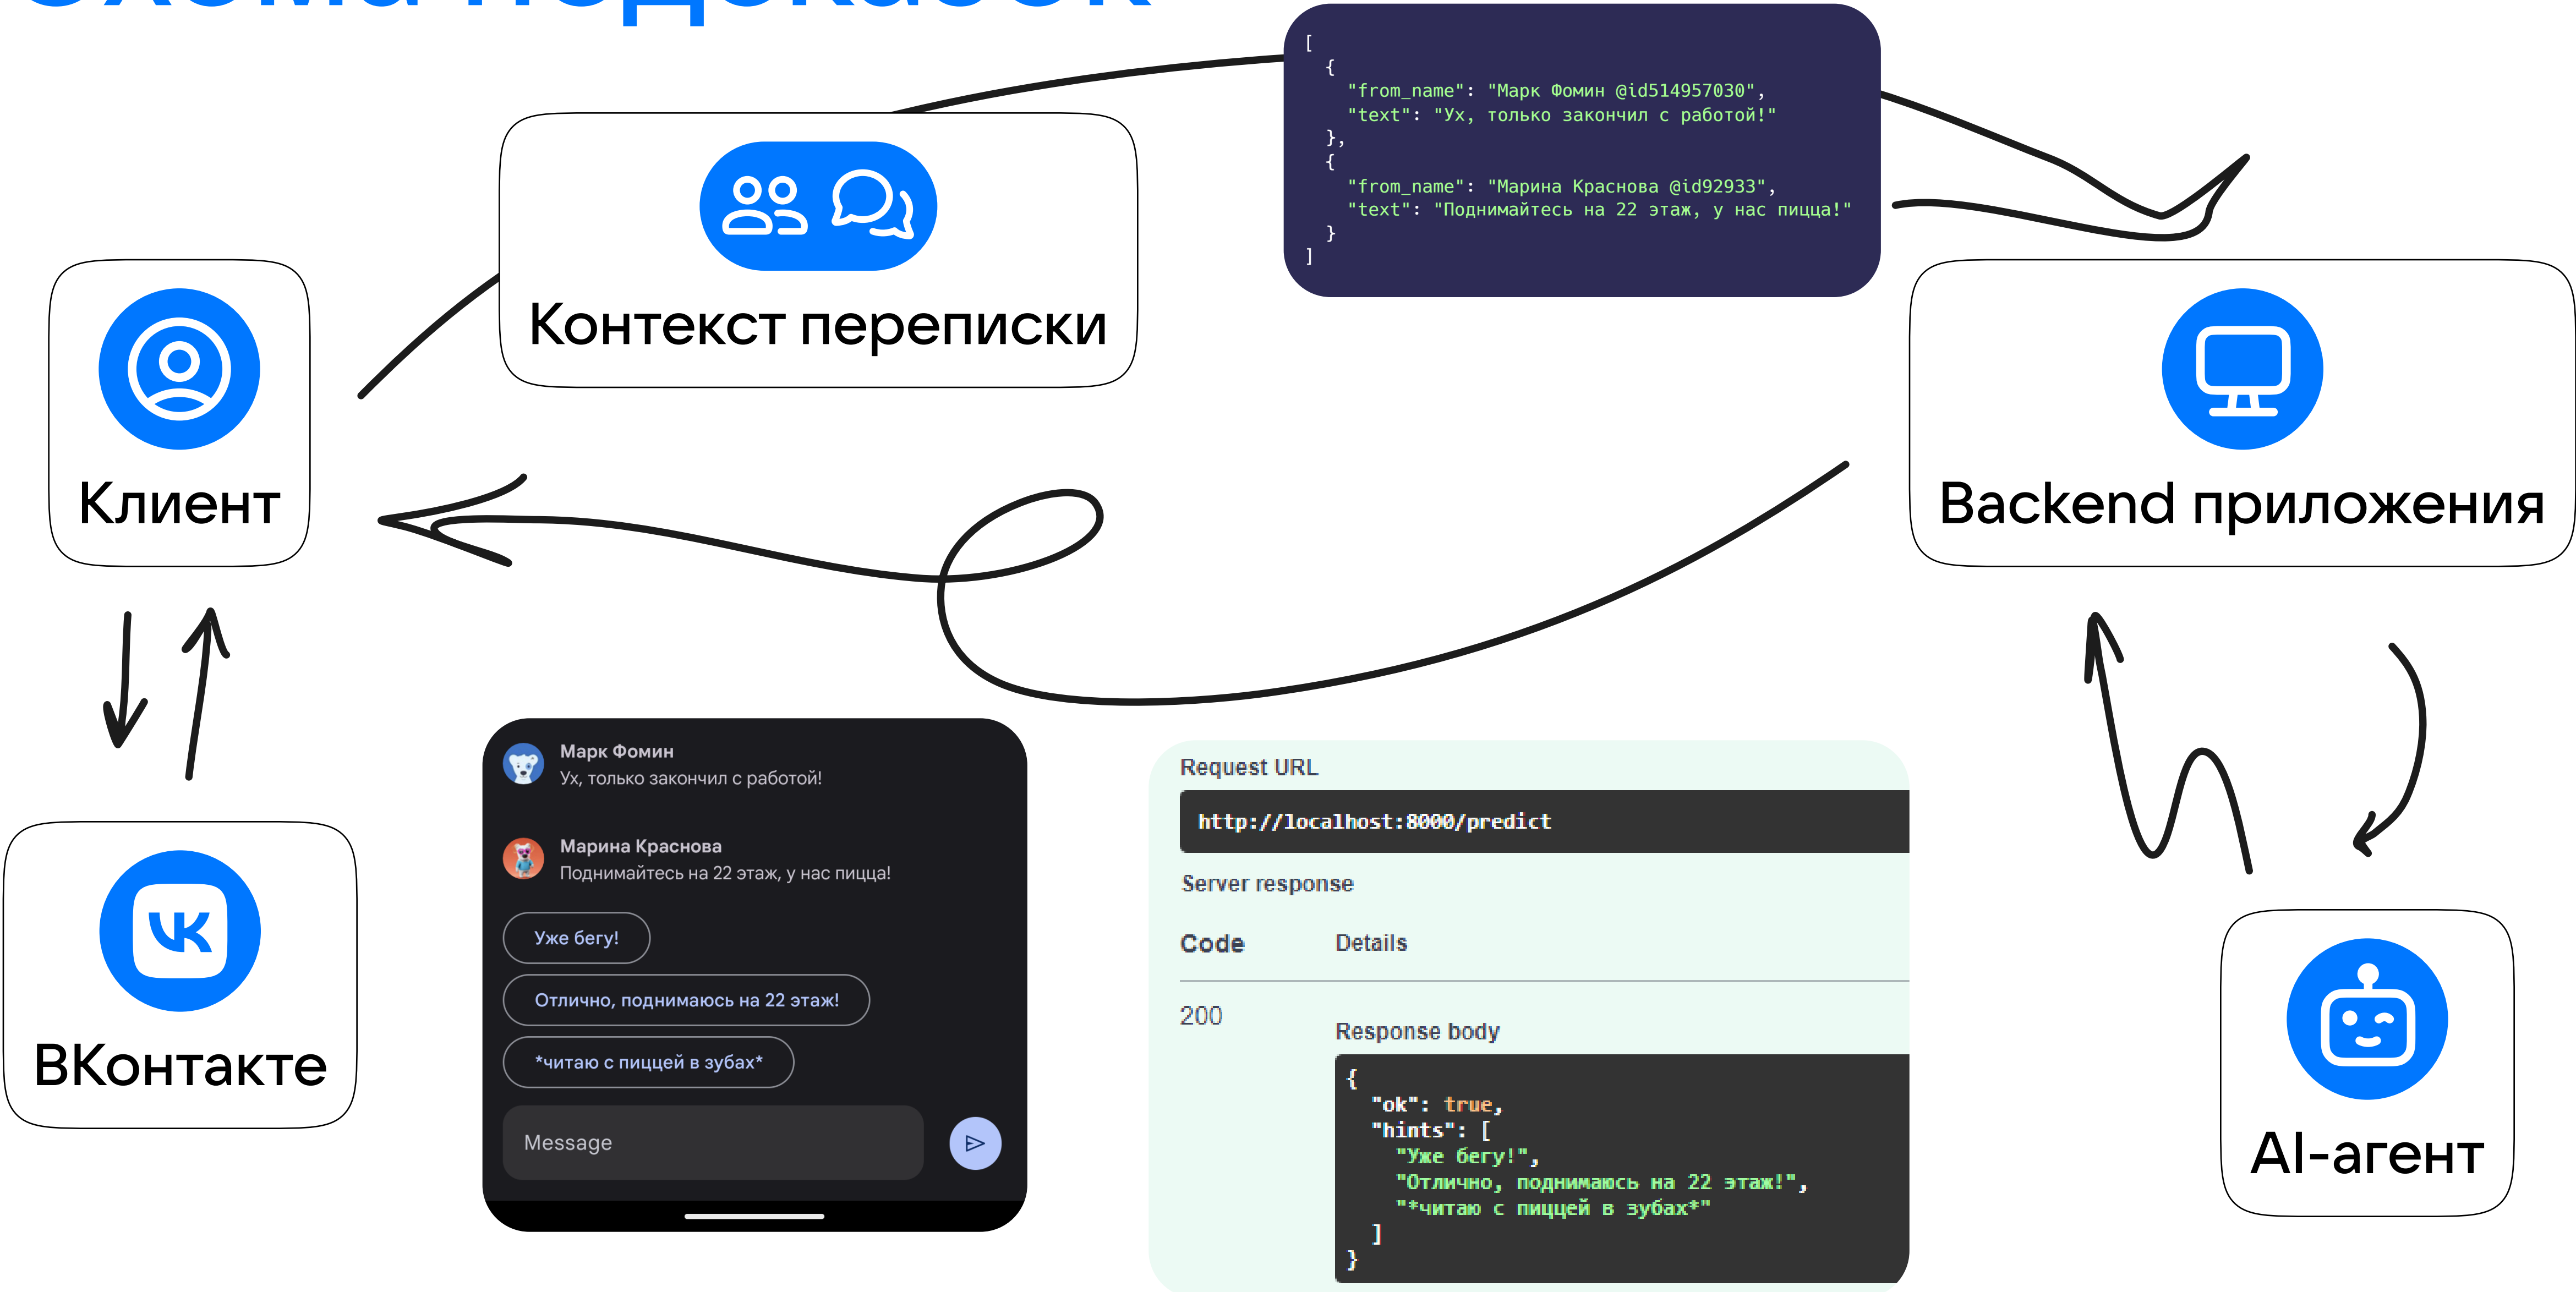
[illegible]

Контекст переписки

```
[
  {
    "from_name": "Марк Фомин @id514957030",
    "text": "Ух, только закончил с работой!"
  },
  {
    "from_name": "Марина Краснова @id92933",
    "text": "Поднимайтесь на 22 этаж, у нас пицца!"
  }
]
```

Клиент

Backend приложения

ВКонтакте

Марк Фомин
Ух, только закончил с работой!

Марина Краснова
Поднимайтесь на 22 этаж, у нас пицца!

Уже бегу!

Отлично, поднимаюсь на 22 этаж!

*читаю с пиццей в зубах*

Message

Request URL

http://localhost:8000/predict

Server response

Code Details

200

Response body

```
{
  "ok": true,
  "hints": [
    "Уже бегу!",
    "Отлично, поднимаюсь на 22 этаж!",
    "*читаю с пиццей в зубах*"
  ]
}
```

AI-агент